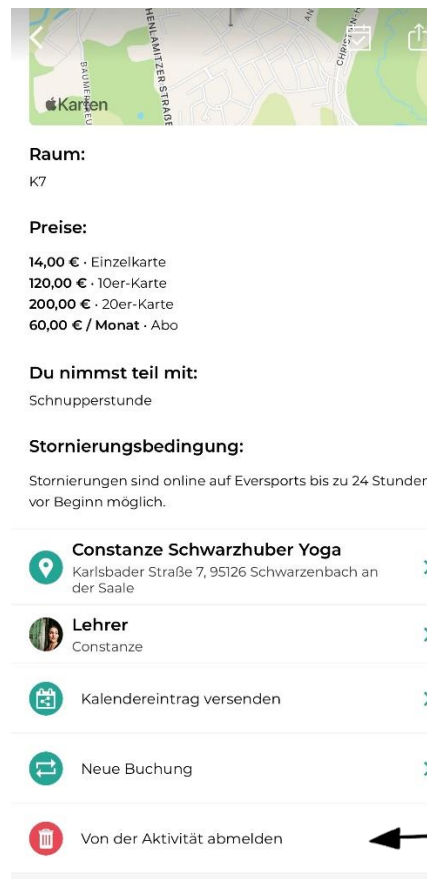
HENLAMITZER STRAßE
BAUMEREU
Karten

Raum:
K7

Preise:
14,00 € · Einzelkarte
120,00 € · 10er-Karte
200,00 € · 20er-Karte
60,00 € / Monat · Abo

Du nimmst teil mit:
Schnupperstunde

Stornierungsbedingung:
Stornierungen sind online auf Eversports bis zu 24 Stunder vor Beginn möglich.

Constanze Schwarzhuber Yoga
Karlsbader Straße 7, 95126 Schwarzenbach an der Saale

Lehrer
Constanze

Kalendereintrag versenden

Neue Buchung

Von der Aktivität abmelden